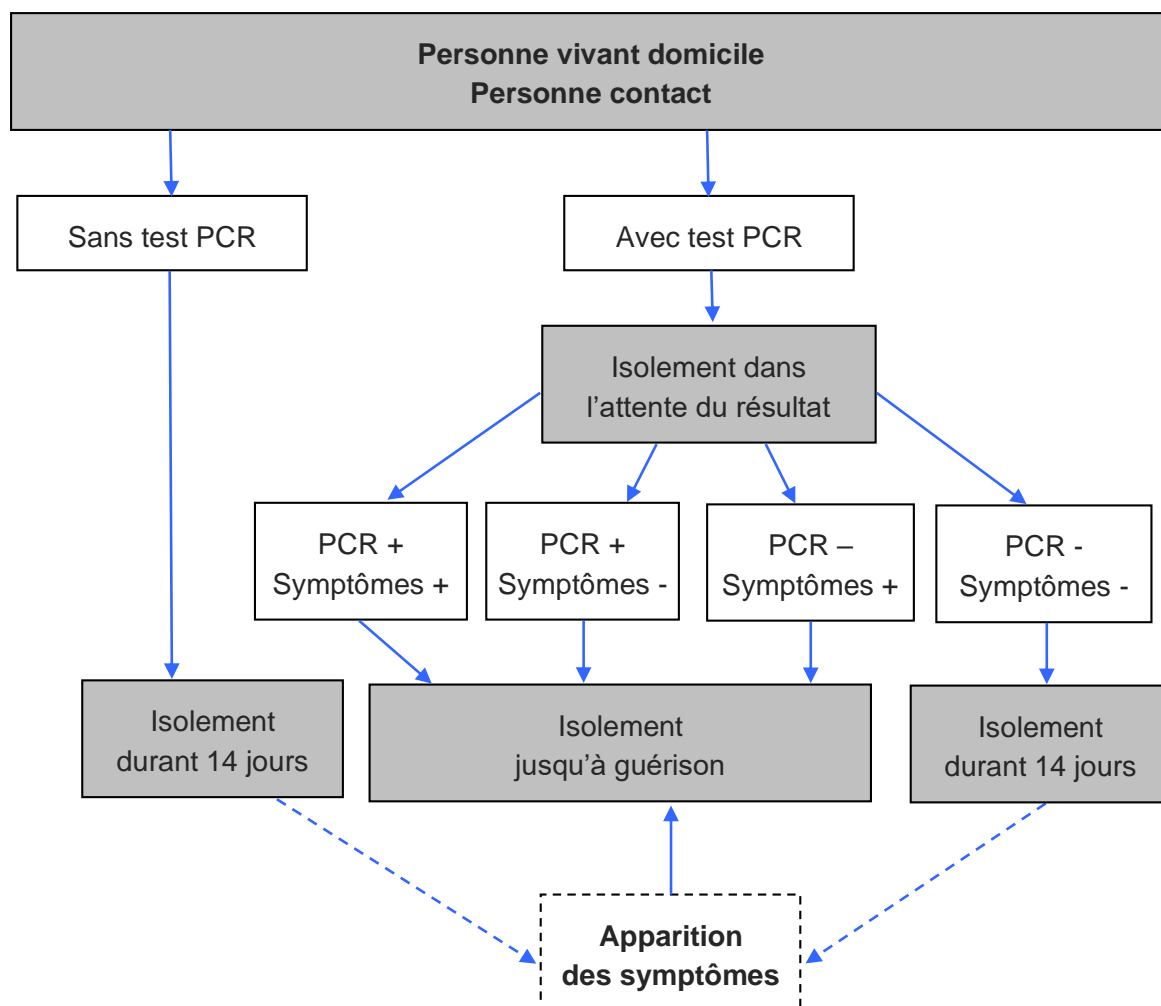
**Personne vivant domicile**
**Personne contact**

Sans test PCR

Avec test PCR

Isolement dans l'attente du résultat

PCR +
Symptômes +

PCR +
Symptômes -

PCR –
Symptômes +

PCR -
Symptômes -

Isolement durant 14 jours

Isolement jusqu'à guérison

Isolement durant 14 jours

**Apparition des symptômes**